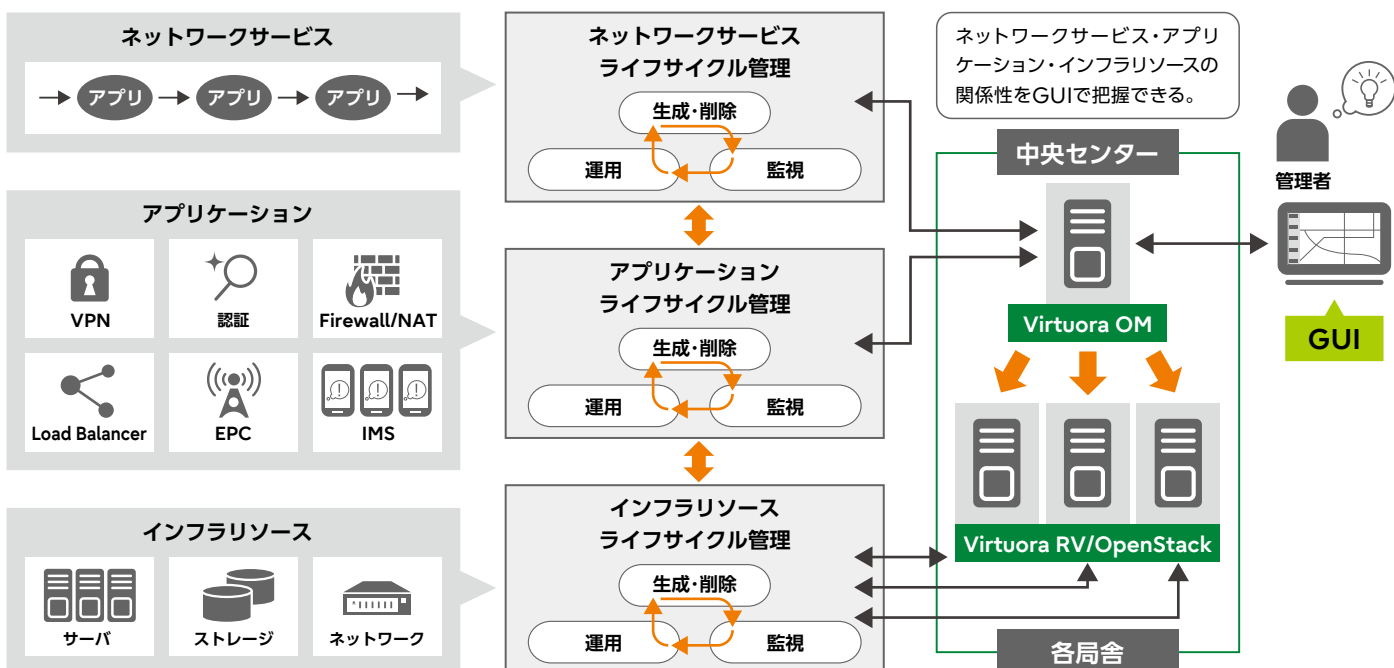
ネットワークサービス

アプリ

アプリ

アプリ

アプリケーション

VPN

認証

Firewall/NAT

Load Balancer

EPC

IMS

インフラリソース

サーバ

ストレージ

ネットワーク

ネットワークサービス ライフサイクル管理

生成・削除

運用

監視

アプリケーション ライフサイクル管理

生成・削除

運用

監視

インフラリソース ライフサイクル管理

生成・削除

運用

監視

ネットワークサービス・アプリケーション・インフラリソースの関係性をGUIで把握できる。

中央センター

Virtuora OM

Virtuora RV/OpenStack

各局舎

管理者

GUI